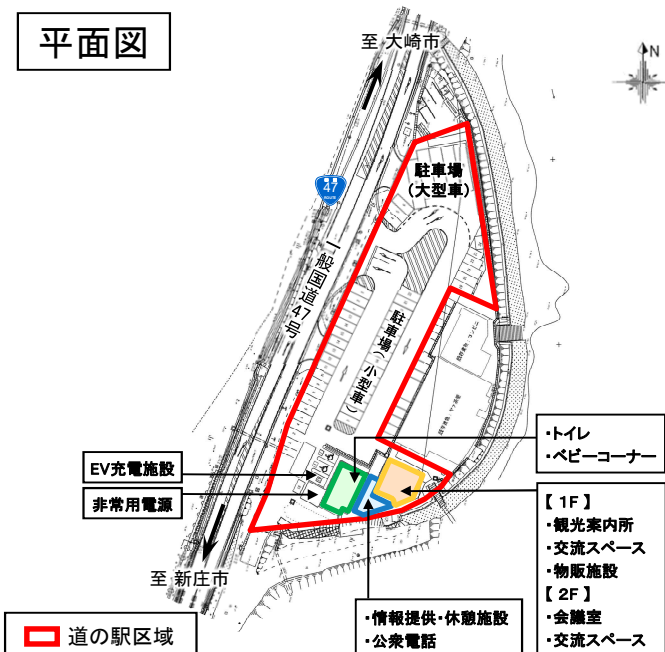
平面図

至 大崎市

N

47

一般国道47号

駐車場
(大型車)

駐車場(小型車)

・トイレ
・ベビーコーナー

EV充電施設

非常用電源

【 1F 】
・観光案内所
・交流スペース
・物販施設
【 2F 】
・会議室
・交流スペース

至 新庄市

・情報提供・休憩施設
・公衆電話

道の駅区域